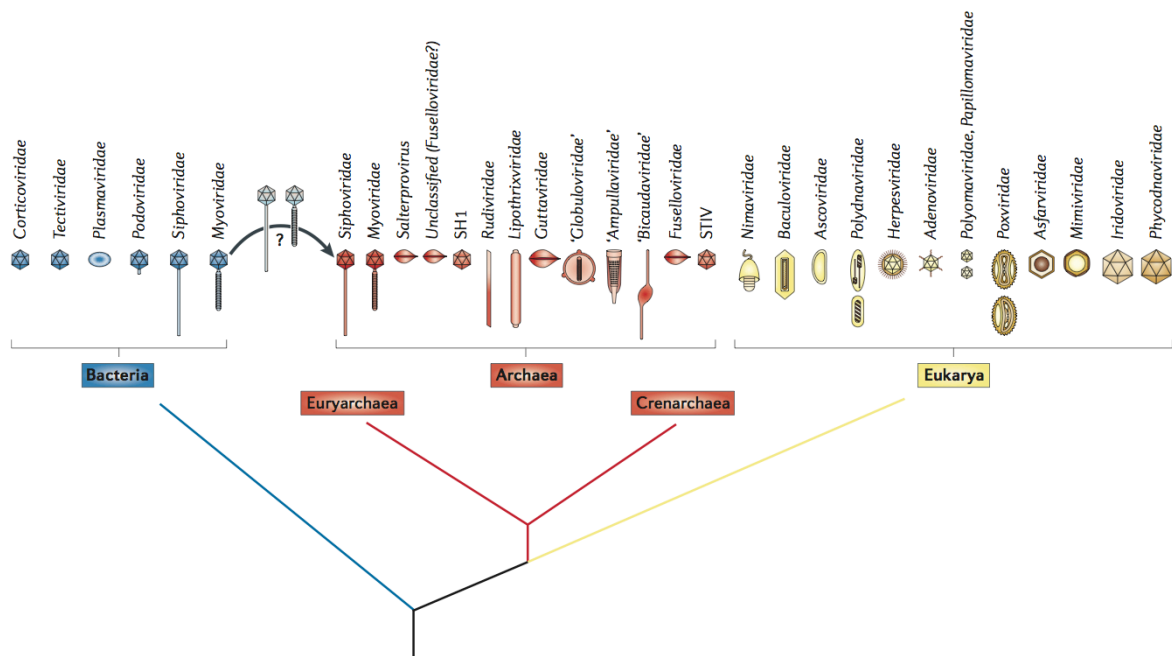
Corticoviridae
Tectiviridae
Plasmaviridae
Podoviridae
Siphoviridae
Myoviridae

?

Siphoviridae
Myoviridae
Salterprovirus
Unclassified (Fuselloviridae?)
SH1
Rudiviridae
Lipothrixviridae
Guttaviridae
'Globuloviridae'
'Ampullaviridae'
'Bicaudaviridae'
Fuselloviridae
STIV

Nimaviridae
Baculoviridae
Ascoviridae
Polydnaviridae
Herpesviridae
Adenoviridae
Polyomaviridae, Papillomaviridae
Poxviridae
Asfarviridae
Mimiviridae
Iridoviridae
Phycodnaviridae

Bacteria
Archaea
Eukarya
Euryarchaea
Crenarchaea